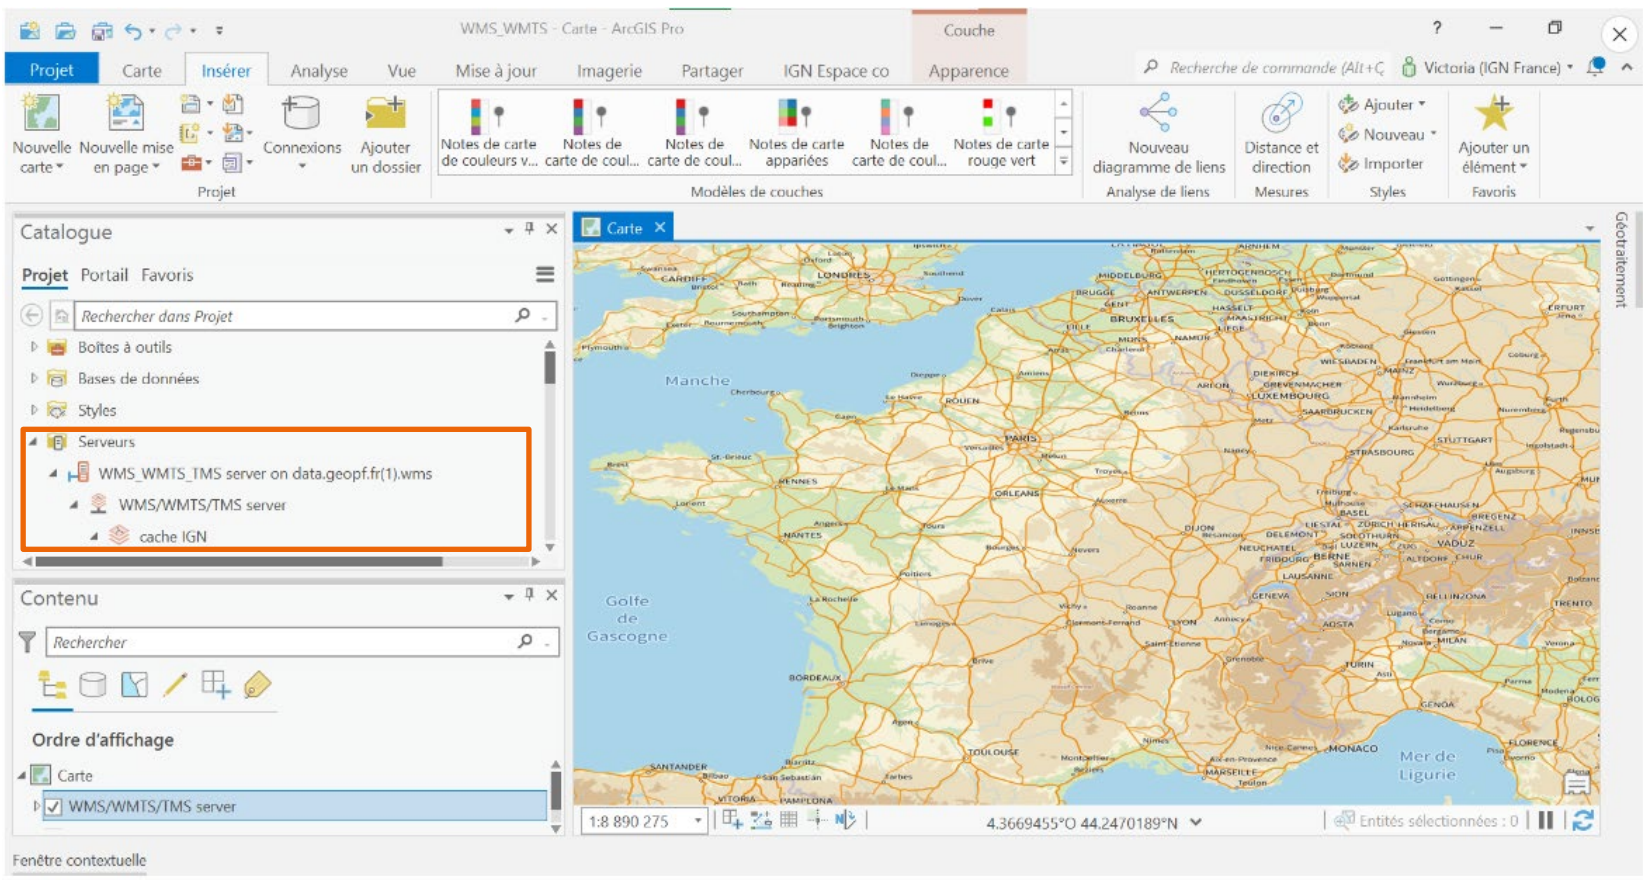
WMS_WMTS - Carte - ArcGIS Pro
Couche
?
Projet
Carte
Insérer
Analyse
Vue
Mise à jour
Imagerie
Partager
IGN Espace co
Apparence
Recherche de commande (Alt+Q)
Victoria (IGN France)

Nouvelle carte
Nouvelle mise en page
Connexions
Ajouter un dossier
Projet
Notes de carte de couleurs v...
Notes de carte de coul...
Notes de carte de coul...
Notes de carte appariées
Notes de carte de coul...
Notes de carte rouge vert
Modèles de couches
Nouveau diagramme de liens
Analyse de liens
Distance et direction
Mesures
Ajouter
Nouveau
Importer
Styles
Ajouter un élément
Favoris

Catalogue
Projet
Portail
Favoris
Rechercher dans Projet
Boîtes à outils
Bases de données
Styles
Serveurs
WMS_WMTS_TMS server on data.geopf.fr(1).wms
WMS/WMTS/TMS server
cache IGN

Contenu
Rechercher
Ordre d'affichage
Carte
WMS/WMTS/TMS server

Carte
Géotraitement
Manche
Golfe de Gascogne
Mer de Ligurie
LONDRES
BRUXELLES
PARIS
ROUEN
RENNES
ORLEANS
NANTES
DIJON
BORDEAUX
TOULOUSE
LYON
MARSEILLE
MONACO
TURIN
GENEVE
STRASBOURG
LUXEMBOURG
MILAN
1:8 890 275
4.3669455°O 44.2470189°N
Entités sélectionnées : 0

Fenêtre contextuelle